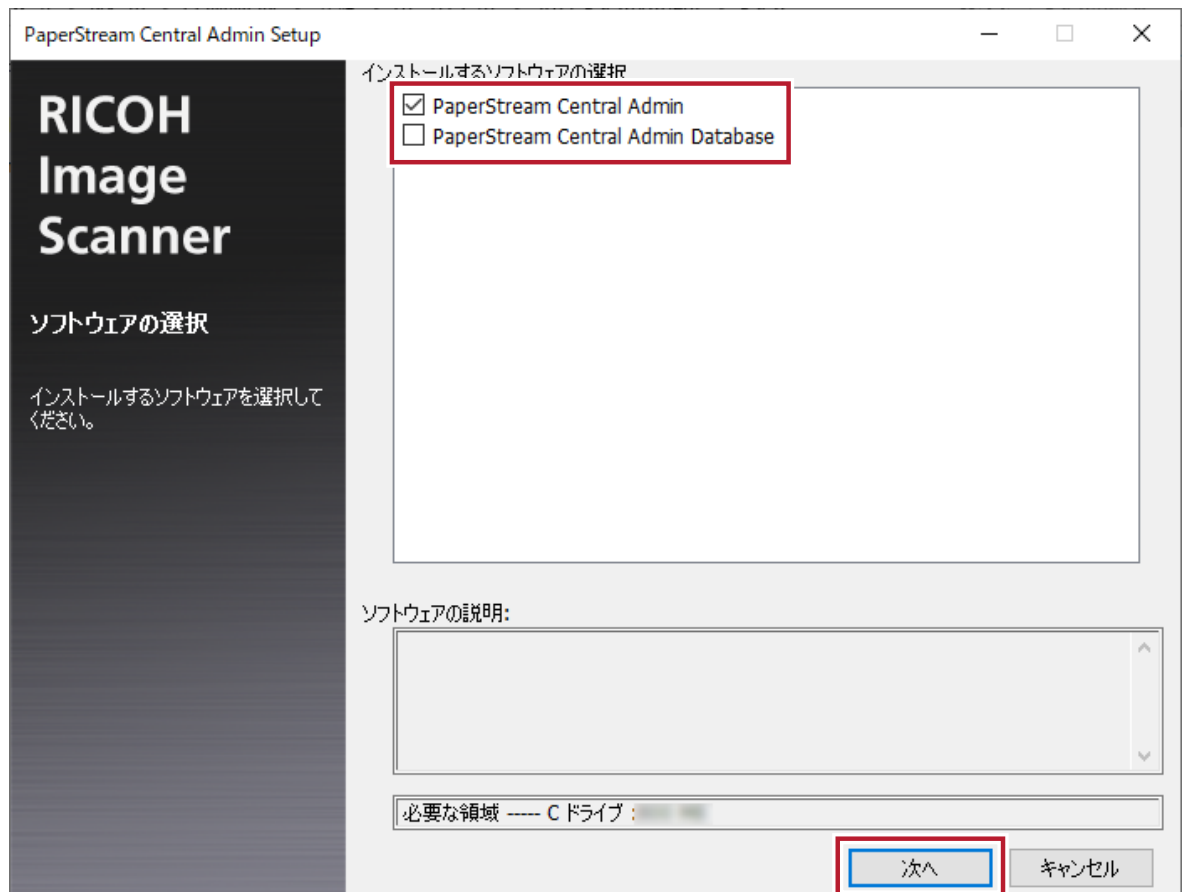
PaperStream Central Admin Setup

RICOH Image Scanner

ソフトウェアの選択

インストールするソフトウェアを選択してください。

インストールするソフトウェアの選択

☑ PaperStream Central Admin
☐ PaperStream Central Admin Database

ソフトウェアの説明:

必要な領域 ----- C ドライブ : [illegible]

次へ

キャンセル